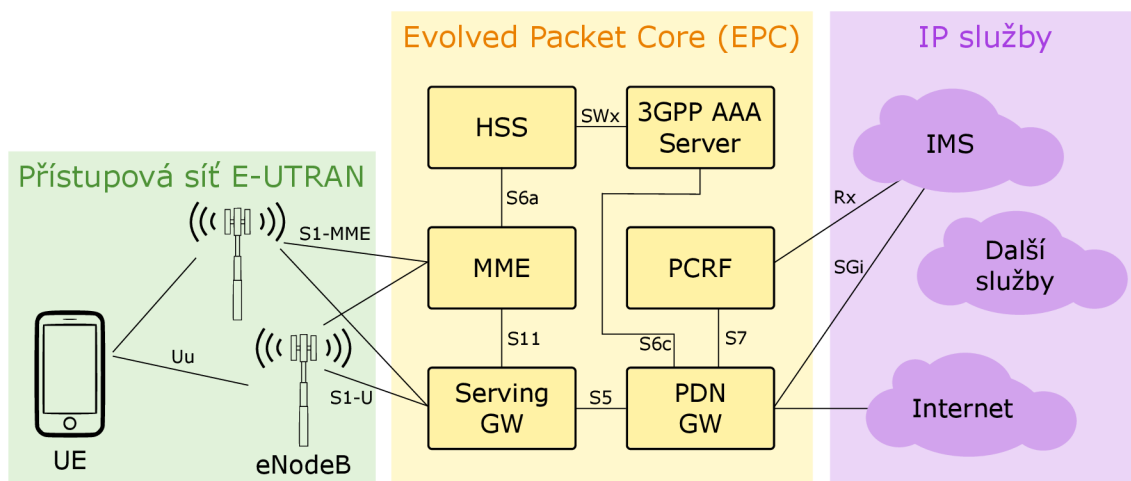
Evolved Packet Core (EPC)

IP služby

Přístupová síť E-UTRAN

HSS

SWx

3GPP AAA Server

S6a

MME

PCRF

S1-MME

S11

S7

S6c

Serving GW

S5

PDN GW

S1-U

Uu

UE

eNodeB

IMS

Rx

SGi

Další služby

Internet